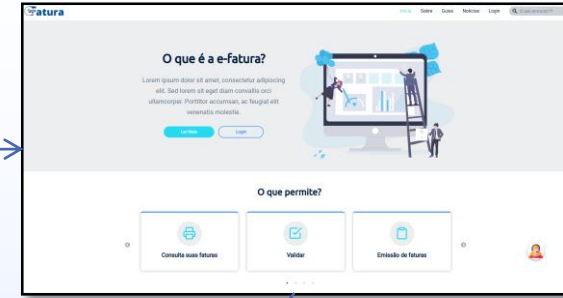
fatura

Início Sobre Guias Notícias Login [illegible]

O que é a e-fatura?

Lorem ipsum dolor sit amet, consectetur adipiscing elit. Sed lorem sit eget diam convallis orci ullamcorper. Porttitor accumsan, ac feugiat elit venenatis molestie.

Ler Mais Login

O que permite?

Consulta suas faturas

Validar

Emissão de faturas